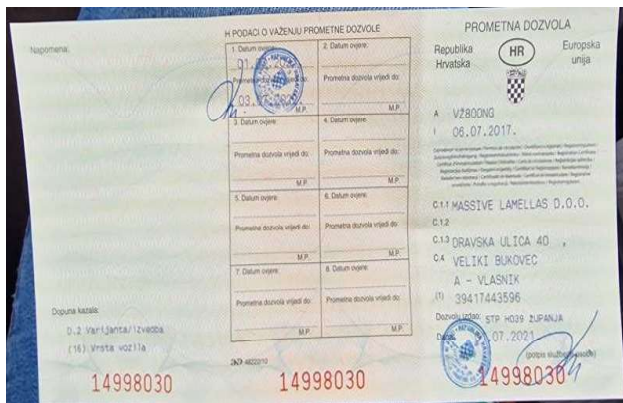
Napomena:

H PODACI O VAŽENJU PROMETNE DOZVOLE

| 1. Datum ovjere: 01.0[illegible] | 2. Datum ovjere: |
|---|---|
| Prometna dozvola vrijedi do: 03.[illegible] | Prometna dozvola vrijedi do: |
| M.P. | M.P. |
| 3. Datum ovjere: | 4. Datum ovjere: |
| Prometna dozvola vrijedi do: | Prometna dozvola vrijedi do: |
| M.P. | M.P. |
| 5. Datum ovjere: | 6. Datum ovjere: |
| Prometna dozvola vrijedi do: | Prometna dozvola vrijedi do: |
| M.P. | M.P. |
| 7. Datum ovjere: | 8. Datum ovjere: |
| Prometna dozvola vrijedi do: | Prometna dozvola vrijedi do: |
| M.P. | M.P. |

Dopuna kazala:
D.2 Varijanta/Izvedba
(16) Vrsta vozila

14998030

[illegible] 4822210

14998030

PROMETNA DOZVOLA

Republika Hrvatska HR Europska unija

A VŽ800NG
I 06.07.2017.

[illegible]

C.1.1 MASSIVE LAMELLAS D.O.O.
C.1.2
C.1.3 DRAVSKA ULICA 40 ,
C.4 VELIKI BUKOVEC
A - VLASNIK
(1) 39417443596

Dozvolu izdao: STP H039 ŽUPANJA
Datum: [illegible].07.2021
(potpis službene osobe)

14998030